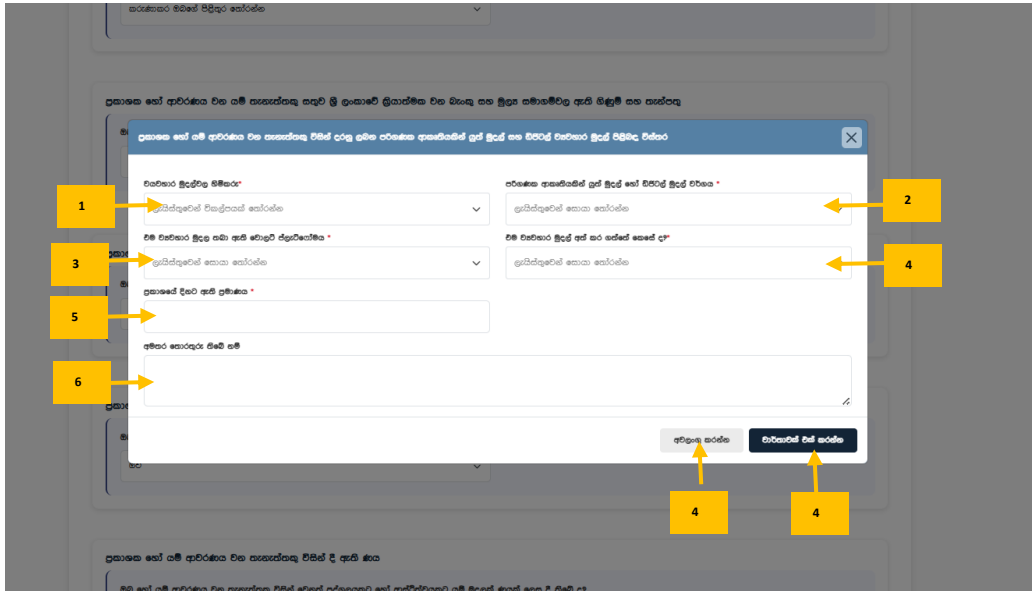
කරුණාකර ඔබගේ පිළිතුර තෝරන්න

ප්‍රකාශක හෝ ආවරණය වන යම් පාර්ශ්වයක් සතුව ශ්‍රී ලංකාවේ ක්‍රියාත්මක වන බැංකු සහ මූල්‍ය සමාගම්වල ඇති ගිණුම් සහ තැන්පතු

ප්‍රකාශක හෝ යම් ආවරණය වන පාර්ශ්වයක් විසින් දරනු ලබන පරිගණක ආකෘතියකින් යුත් මුදල් සහ ඩිජිටල් ව්‍යවහාර මුදල් පිළිබඳ විස්තර

ව්‍යවහාර මුදල්වල හිමිකරු*

ලැයිස්තුවෙන් විකල්පයක් තෝරන්න

පරිගණක ආකෘතියකින් යුත් මුදල් හෝ ඩිජිටල් මුදල් වර්ගය *

ලැයිස්තුවෙන් සොයා තෝරන්න

එම ව්‍යවහාර මුදල පවතින ඇති වොලට් ප්ලැට්ෆෝමය *

ලැයිස්තුවෙන් සොයා තෝරන්න

එම ව්‍යවහාර මුදල් අත් කර ගත්තේ කෙසේ ද?*

ලැයිස්තුවෙන් සොයා තෝරන්න

ප්‍රකාශයේ දිනට ඇති ප්‍රමාණය *

අමතර තොරතුරු තිබේ නම්

අවලංගු කරන්න

වාර්තාවක් එක් කරන්න

ප්‍රකාශක හෝ යම් ආවරණය වන පාර්ශ්වයක් විසින් දී ඇති ණය

1
2
3
4
5
6
4
4